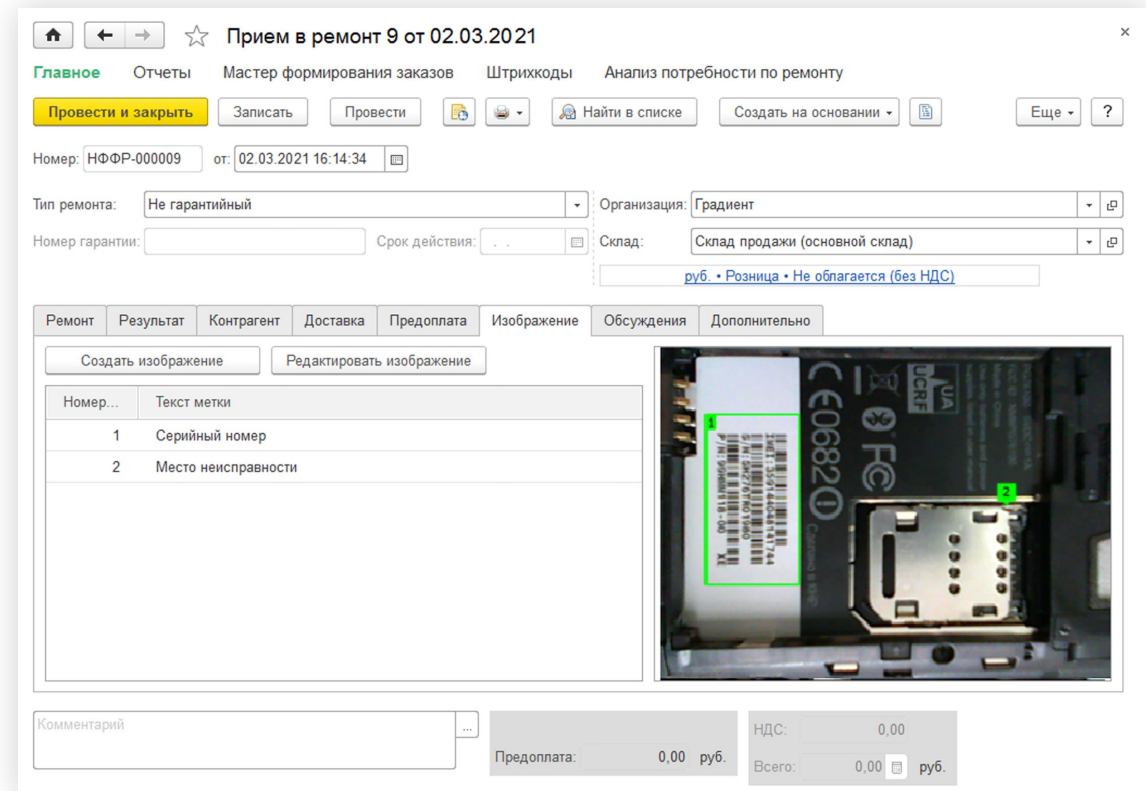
Прием в ремонт 9 от 02.03.2021

×

Главное Отчеты Мастер формирования заказов Штрихкоды Анализ потребности по ремонту

Провести и закрыть Записать Провести Найти в списке Создать на основании Еще ?

Номер: НФФР-000009 от: 02.03.2021 16:14:34

Тип ремонта: Не гарантийный

Организация: Градиент

Номер гарантии:

Срок действия: . .

Склад: Склад продажи (основной склад)

руб. • Розница • Не облагается (без НДС)

Ремонт Результат Контрагент Доставка Предоплата Изображение Обсуждения Дополнительно

Создать изображение Редактировать изображение

| Номер... | Текст метки |
|---|---|
| 1 | Серийный номер |
| 2 | Место неисправности |

1

2

C€0682

FC

UA UCRF

Комментарий

...

Предоплата: 0,00 руб.

НДС: 0,00

Всего: 0,00 руб.